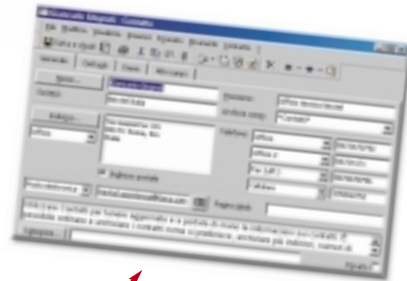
Giancarlo Magnoli - Contatto
File Modifica Visualizza Inserisci Formato Strumenti Azioni ?
Salva e chiudi
Generale Dettagli Attività Certificati Tutti i campi
Nome...
Giancarlo Magnoli
Società:
Posizione:
Archivia come:
Ufficio
Indirizzo...
Telefono
Ufficio
Ufficio 2
Fax (uff.)
Cellulare
Indirizzo postale
Posta elettronica
Pagina Web:
Categorie...
Privato